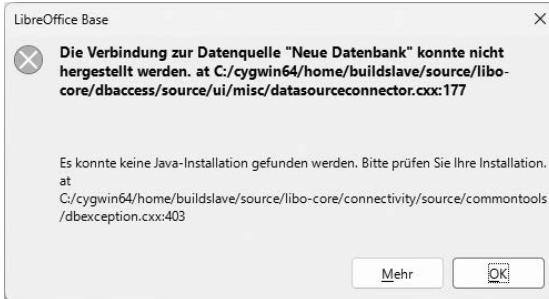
LibreOffice Base

Die Verbindung zur Datenquelle "Neue Datenbank" konnte nicht hergestellt werden. at C:/cygwin64/home/buildslave/source/libo-core/dbaccess/source/ui/misc/datasourceconnector.cxx:177

Es konnte keine Java-Installation gefunden werden. Bitte prüfen Sie Ihre Installation. at C:/cygwin64/home/buildslave/source/libo-core/connectivity/source/commontools/dbexception.cxx:403

Mehr

OK